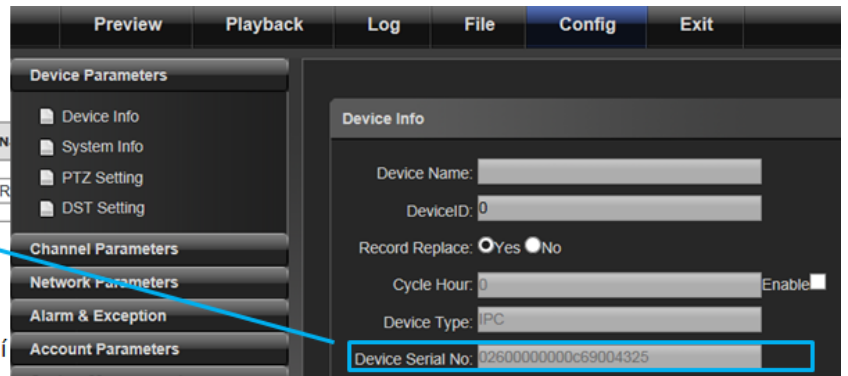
Preview
Playback
Log
File
Config
Exit

Device Parameters
Device Info
System Info
PTZ Setting
DST Setting
Channel Parameters
Network Parameters
Alarm & Exception
Account Parameters

N
R
í

Device Info
Device Name:
DeviceID: 0
Record Replace: Yes No
Cycle Hour: 0 Enable
Device Type: IPC
Device Serial No: 02600000000c69004325